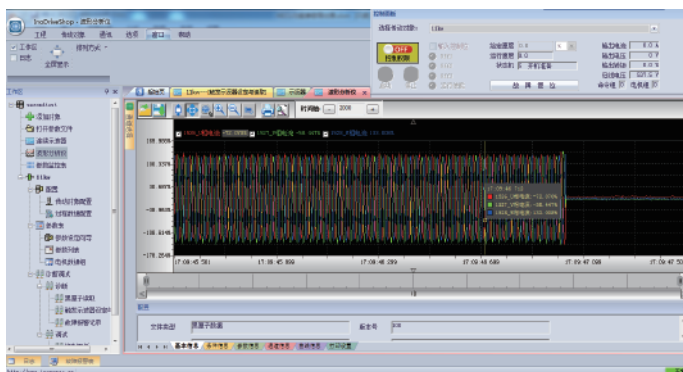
InoDriveShop - 波形示波仪

工程 参数对象 通讯 选项 窗口 帮助

工单栏 排列方式 全屏显示

工程

sacondtest
添加对象
打开参数文件
读写主数据
数据示波
参数对比
11kw
面板
传动对象配置
控制模块配置
参数组
参数分组
参数列表
电机数据
位置调试
运动
调试

启动页 11kw一键显示器参数 示波器 波形参数区

时间轴 2000

159.5553
108.3370
-10.8875
-110.8314
-179.2548

17:09:46.581 17:09:46.859 17:09:48.289 17:09:48.689 17:09:47.098 17:09:47.50

控制面板
选择驱动对象 11kw
OFF
频率设定 0
运行频率 0
状态
输出电流 0.0
输出电压 0.0
输出功率 0.0
母线电压 537.5

文件类型 资源平台 版本号

基本信息